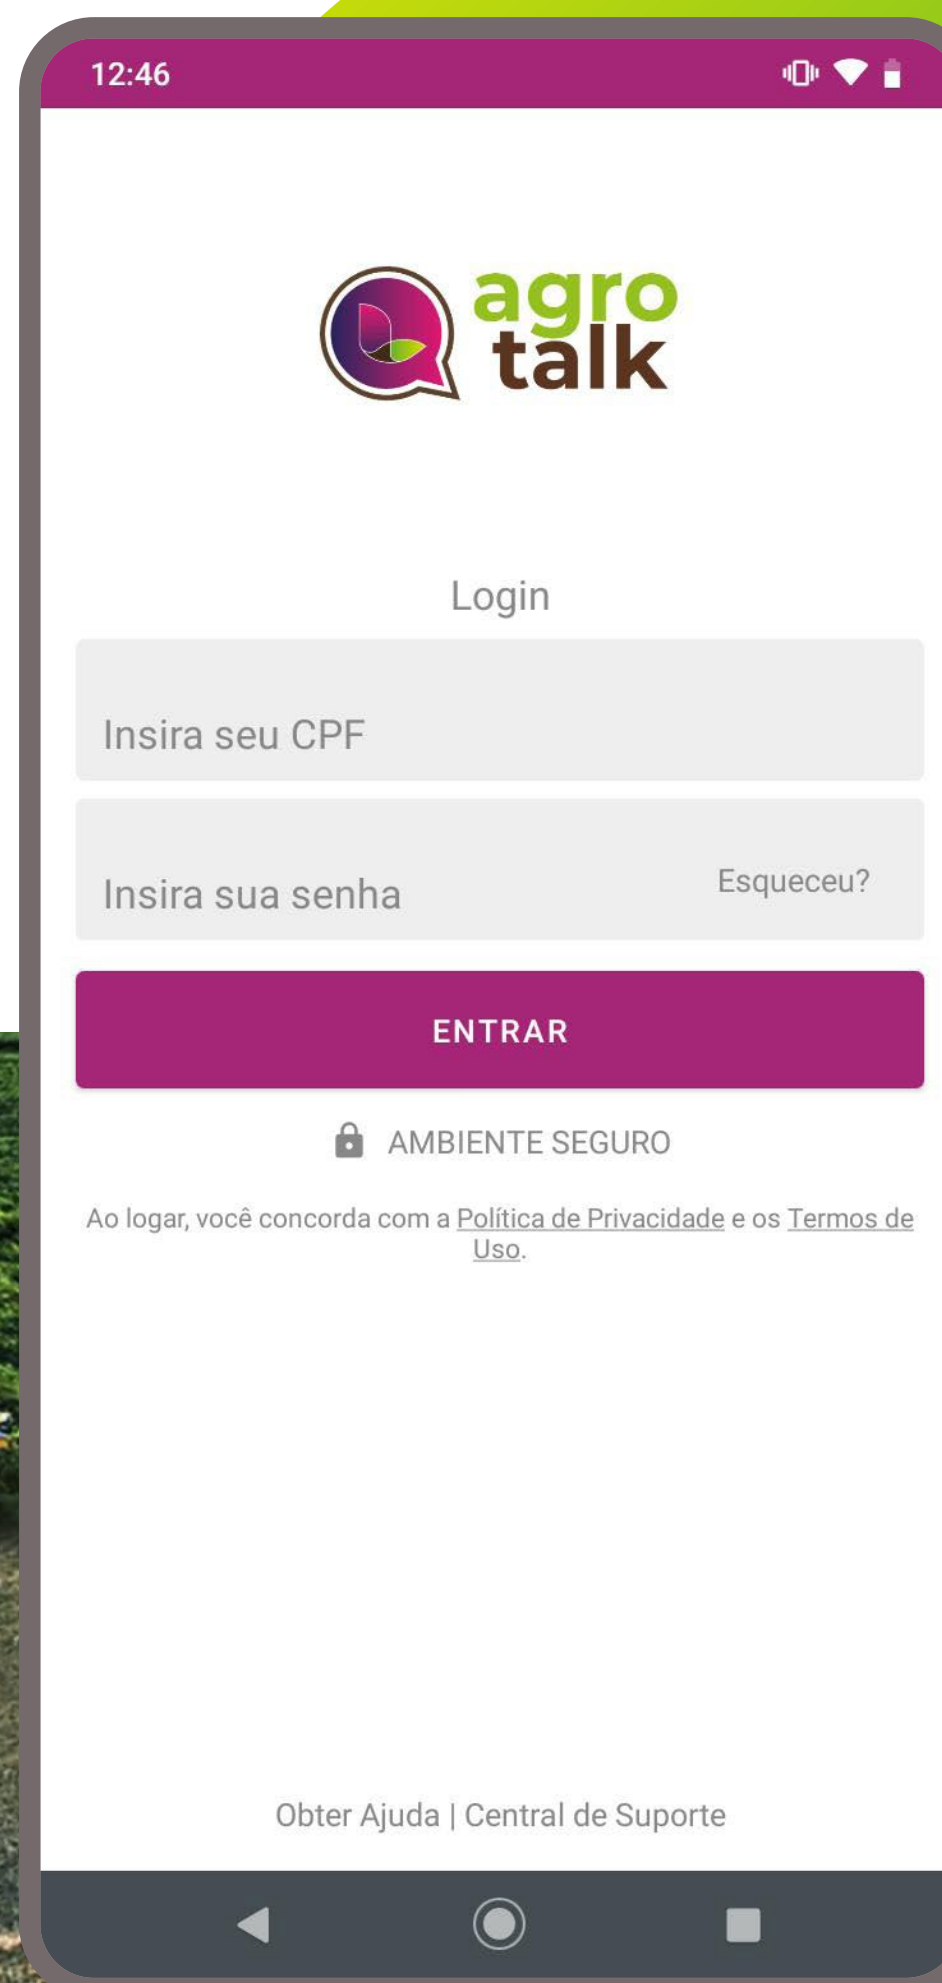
12:46

agro talk

Login

Insira seu CPF

Insira sua senha Esqueceu?

ENTRAR

AMBIENTE SEGURO

Ao logar, você concorda com a Política de Privacidade e os Termos de Uso.

Obter Ajuda | Central de Suporte